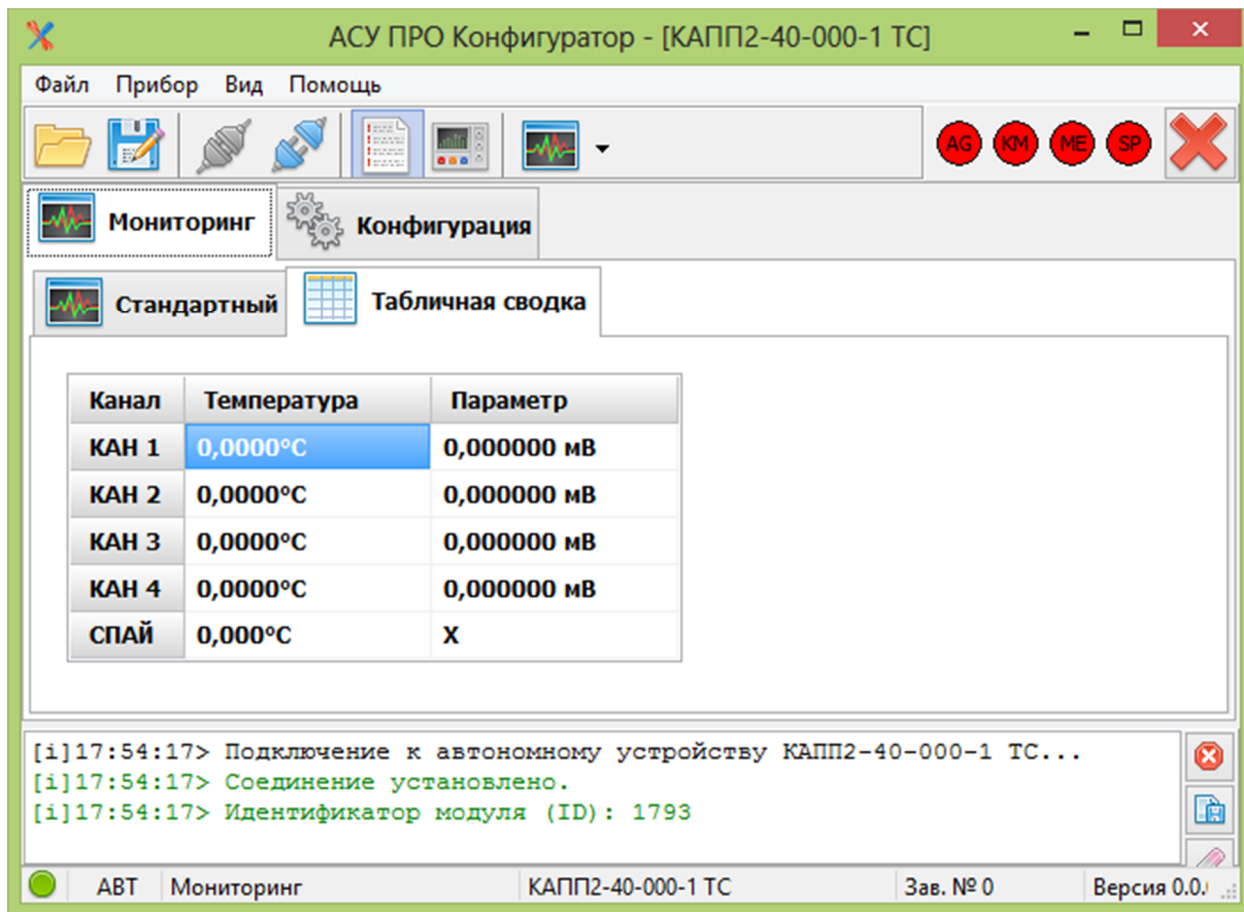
АСУ ПРО Конфигуратор - [КАПП2-40-000-1 ТС]

Файл Прибор Вид Помощь

AG KM ME SP

Мониторинг Конфигурация

Стандартный Табличная сводка

| Канал | Температура | Параметр |
|---|---|---|
| КАН 1 | 0,0000°C | 0,000000 мВ |
| КАН 2 | 0,0000°C | 0,000000 мВ |
| КАН 3 | 0,0000°C | 0,000000 мВ |
| КАН 4 | 0,0000°C | 0,000000 мВ |
| СПАЙ | 0,000°C | X |

[i]17:54:17> Подключение к автономному устройству КАПП2-40-000-1 ТС...
[i]17:54:17> Соединение установлено.
[i]17:54:17> Идентификатор модуля (ID): 1793

АВТ Мониторинг КАПП2-40-000-1 ТС Зав. № 0 Версия 0.0.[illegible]